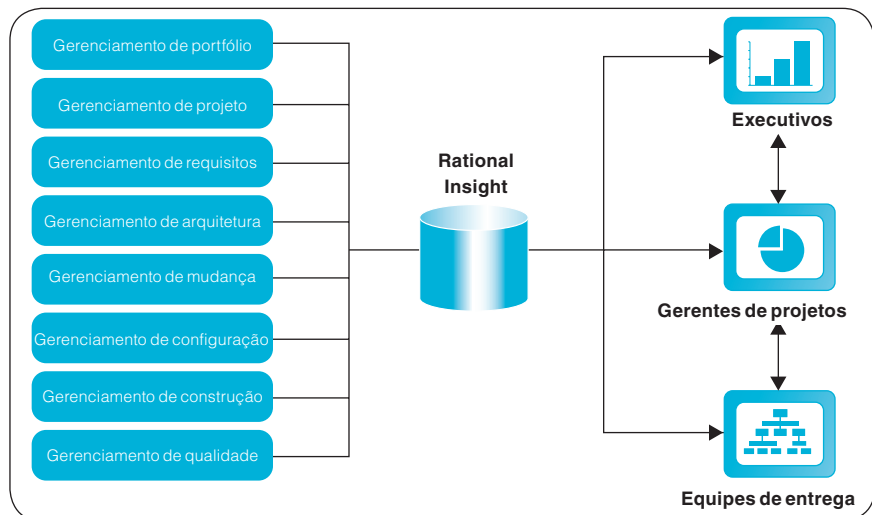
Gerenciamento de portfólio
Gerenciamento de projeto
Gerenciamento de requisitos
Gerenciamento de arquitetura
Gerenciamento de mudança
Gerenciamento de configuração
Gerenciamento de construção
Gerenciamento de qualidade

Rational Insight

Executivos
Gerentes de projetos
Equipes de entrega